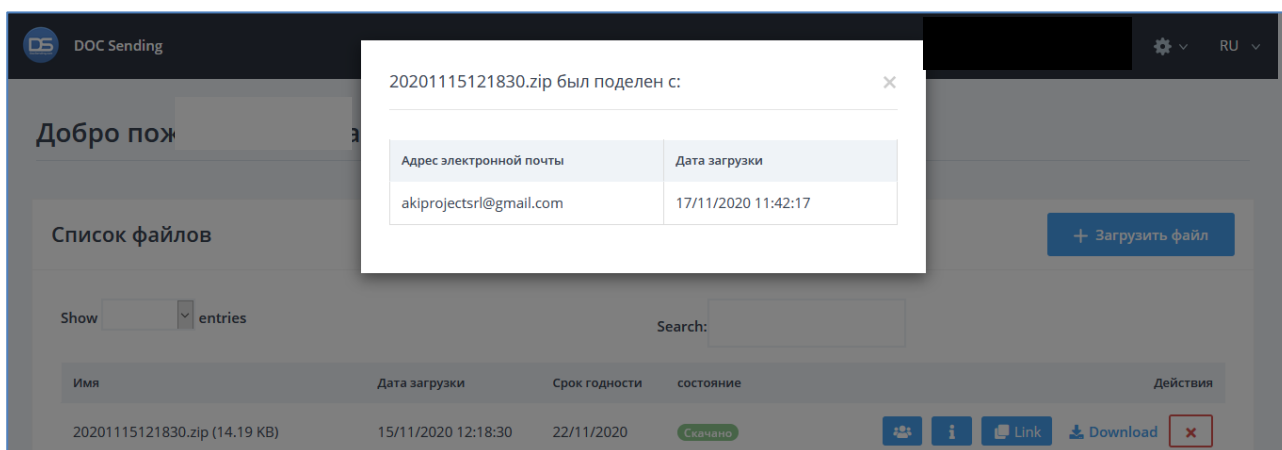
DS DOC Sending

RU

Добро пож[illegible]а

Список файлов

+ Загрузить файл

Show entries

Search:

| Имя | Дата загрузки | Срок годности | состояние | Действия |
|---|---|---|---|---|
| 20201115121830.zip (14.19 KB) | 15/11/2020 12:18:30 | 22/11/2020 | Скачано | Link Download × |

20201115121830.zip был поделен с:

×

| Адрес электронной почты | Дата загрузки |
|---|---|
| akiprojectsrl@gmail.com | 17/11/2020 11:42:17 |